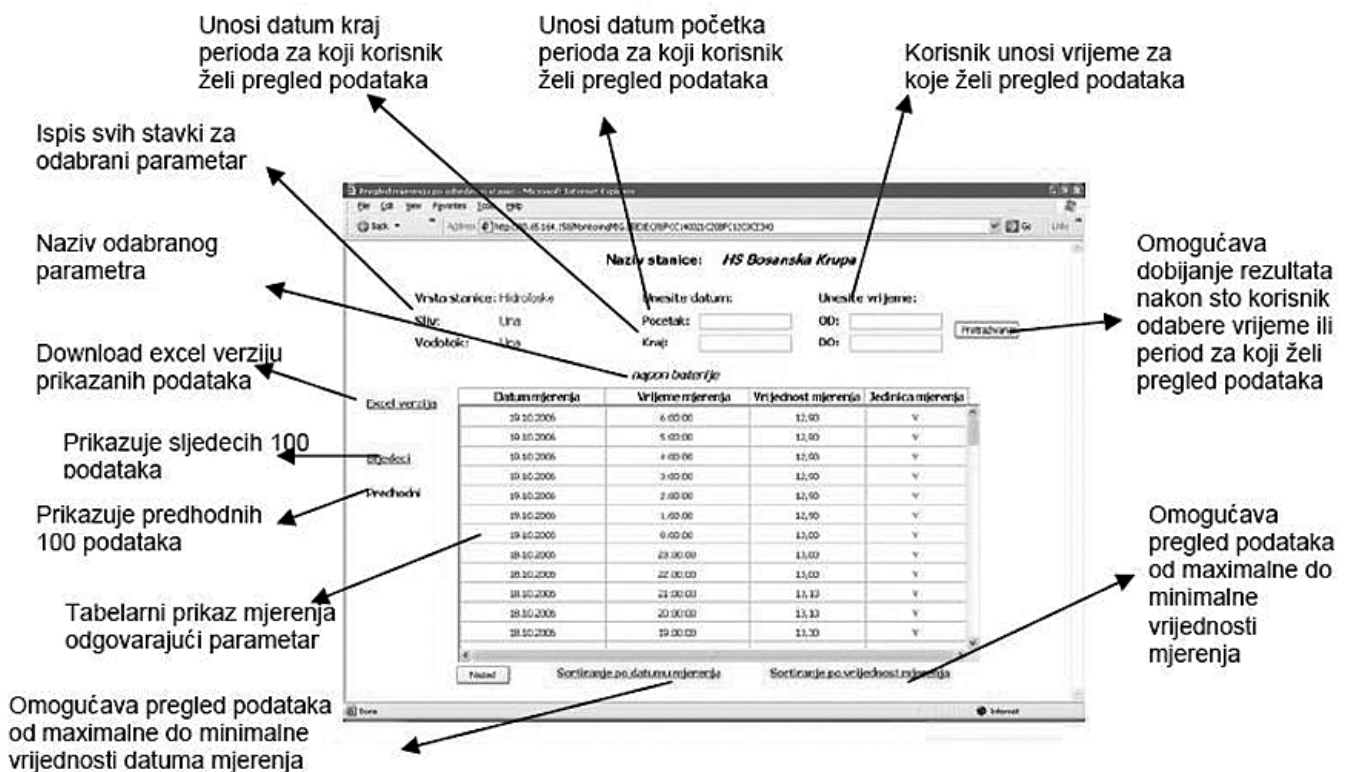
Unosi datum kraj perioda za koji korisnik želi pregled podataka

Unosi datum početka perioda za koji korisnik želi pregled podataka

Korisnik unosi vrijeme za koje želi pregled podataka

Ispis svih stavki za odabrani parametar

Naziv odabranog parametra

Download excel verziju prikazanih podataka

Prikazuje sljedecih 100 podataka

Prikazuje predhodnih 100 podataka

Tabelarni prikaz mjerenja odgovarajući parametar

Omogućava pregled podataka od maximalne do minimalne vrijednosti datuma mjerenja

Omogućava dobijanje rezultata nakon sto korisnik odabere vrijeme ili period za koji želi pregled podataka

Omogućava pregled podataka od maximalne do minimalne vrijednosti mjerenja

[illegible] - Microsoft Internet Explorer
File Edit View Favorites Tools Help
Back
Address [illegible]
Go Links

Naziv stanice: HS Bosanska Krupa

Vrsta stanice: Hidroloske
Sliv: Una
Vodotok: Una

Unesite datum:
Pocetak:
Kraj:

Unesite vrijeme:
OD:
DO:

Pretrazivanje

napon baterije

Excel verzija
Sljedeci
Predhodni

| Datum mjerenja | Vrijeme mjerenja | Vrijednost mjerenja | Jedinica mjerenja |
|---|---|---|---|
| 19.10.2006 | 6:00:00 | 12,90 | V |
| 19.10.2006 | 5:00:00 | 12,90 | V |
| 19.10.2006 | 4:00:00 | 12,90 | V |
| 19.10.2006 | 3:00:00 | 12,90 | V |
| 19.10.2006 | 2:00:00 | 12,90 | V |
| 19.10.2006 | 1:00:00 | 12,90 | V |
| 19.10.2006 | 0:00:00 | 13,00 | V |
| 18.10.2006 | 23:00:00 | 13,00 | V |
| 18.10.2006 | 22:00:00 | 13,00 | V |
| 18.10.2006 | 21:00:00 | 13,10 | V |
| 18.10.2006 | 20:00:00 | 13,10 | V |
| 18.10.2006 | 19:00:00 | 13,30 | V |

Nazad
Sortiranje po datumu mjerenja
Sortiranje po vrijednost mjerenja

Done
Internet